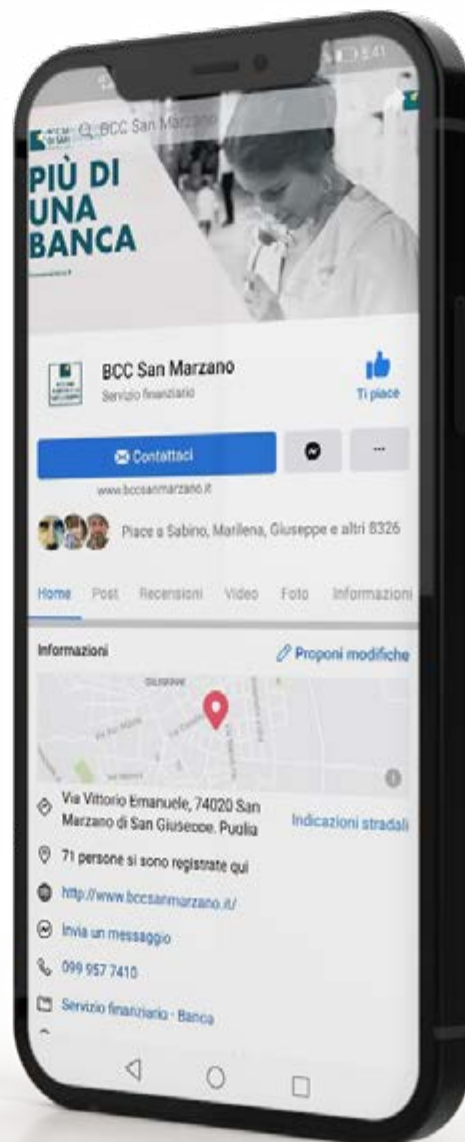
5:41

BCC San Marzano

PIÙ DI UNA BANCA

BCC San Marzano
Servizio finanziario

Ti piace

Contattaci

···

www.bccsanmarzano.it

Piace a Sabino, Marilena, Giuseppe e altri 8326

Home Post Recensioni Video Foto Informazioni

Informazioni

Proponi modifiche

Via Vittorio Emanuele, 74020 San Marzano di San Giuseppe, Puglia

Indicazioni stradali

71 persone si sono registrate qui

http://www.bccsanmarzano.it/

Invia un messaggio

099 957 7410

Servizio finanziario · Banca